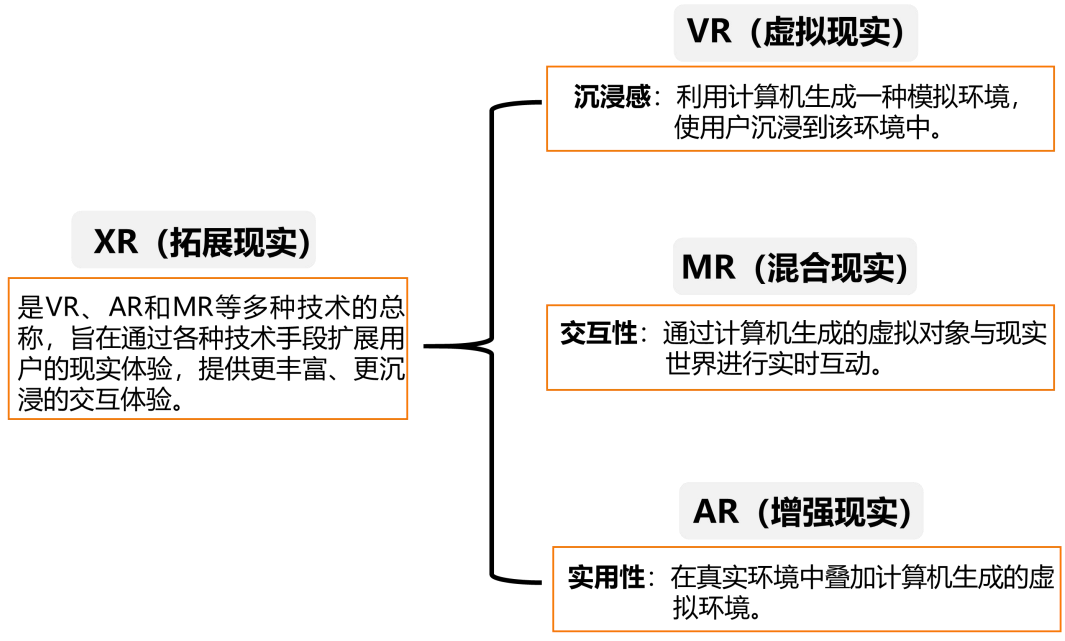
XR（拓展现实）

是VR、AR和MR等多种技术的总称，旨在通过各种技术手段扩展用户的现实体验，提供更丰富、更沉浸的交互体验。

VR（虚拟现实）

沉浸感：利用计算机生成一种模拟环境，使用户沉浸到该环境中。

MR（混合现实）

交互性：通过计算机生成的虚拟对象与现实世界进行实时互动。

AR（增强现实）

实用性：在真实环境中叠加计算机生成的虚拟环境。